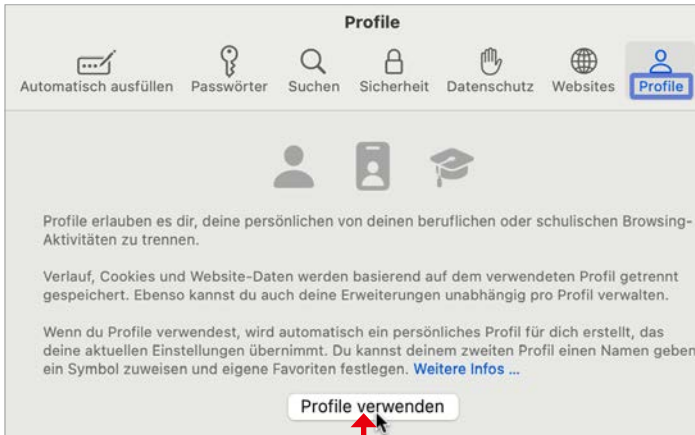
Profile

Automatisch ausfüllen Passwörter Suchen Sicherheit Datenschutz Websites Profile

Profile erlauben es dir, deine persönlichen von deinen beruflichen oder schulischen Browsing-Aktivitäten zu trennen.

Verlauf, Cookies und Website-Daten werden basierend auf dem verwendeten Profil getrennt gespeichert. Ebenso kannst du auch deine Erweiterungen unabhängig pro Profil verwalten.

Wenn du Profile verwendest, wird automatisch ein persönliches Profil für dich erstellt, das deine aktuellen Einstellungen übernimmt. Du kannst deinem zweiten Profil einen Namen geben, ein Symbol zuweisen und eigene Favoriten festlegen. Weitere Infos ...

Profile verwenden